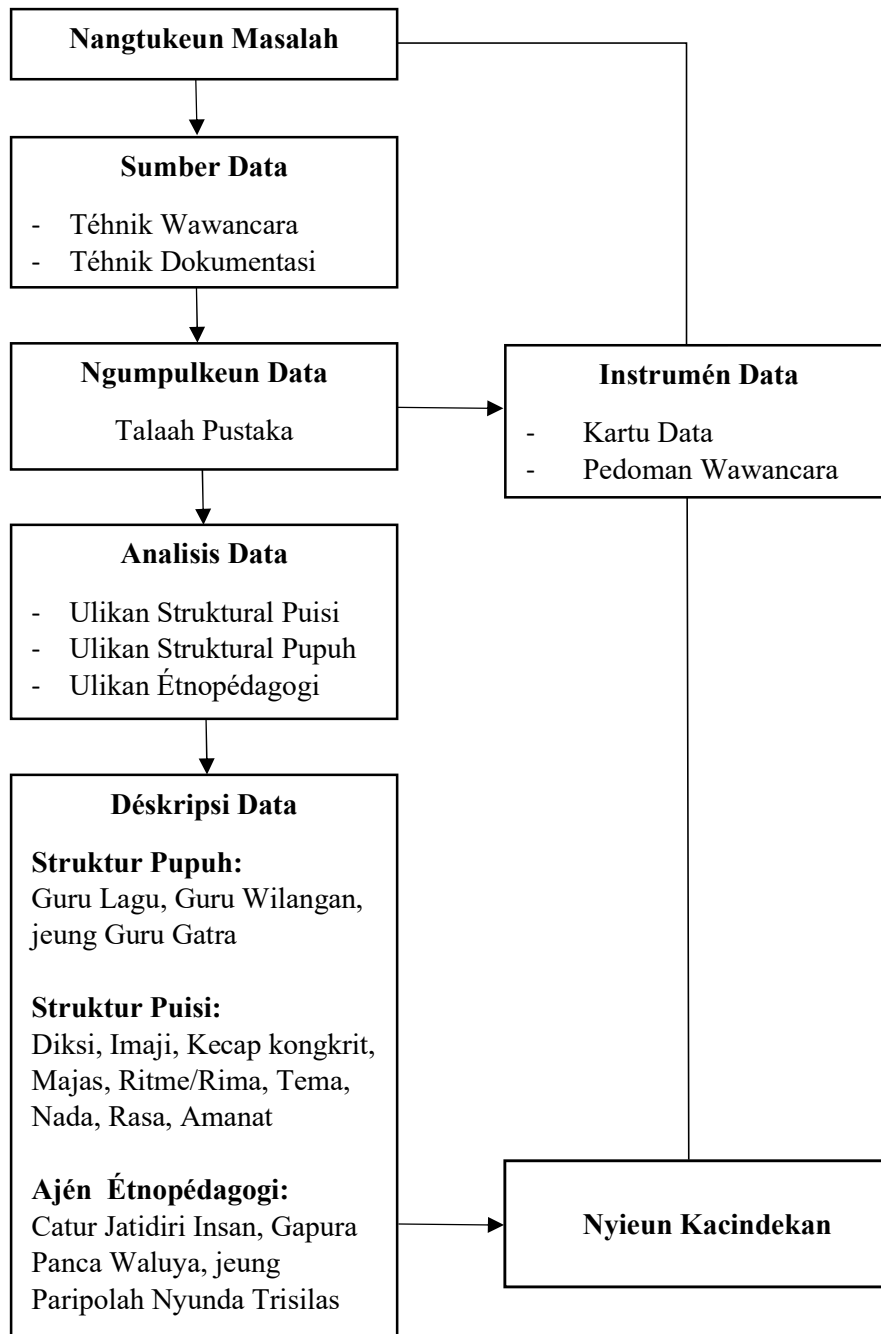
**Nangtukeun Masalah**

**Sumber Data**

- Téhnik Wawancara
- Téhnik Dokumentasi

**Ngumpulkeun Data**

Talaah Pustaka

**Instrumén Data**

- Kartu Data
- Pedoman Wawancara

**Analisis Data**

- Ulikan Struktural Puisi
- Ulikan Struktural Pupuh
- Ulikan Étnopédagogi

**Déskripsi Data**

**Struktur Pupuh:**
Guru Lagu, Guru Wilangan, jeung Guru Gatra

**Struktur Puisi:**
Diksi, Imaji, Kecap kongkrit, Majas, Ritme/Rima, Tema, Nada, Rasa, Amanat

**Ajén Étnopédagogi:**
Catur Jatidiri Insan, Gapura Panca Waluya, jeung Paripolah Nyunda Trisilas

**Nyieun Kacindekan**